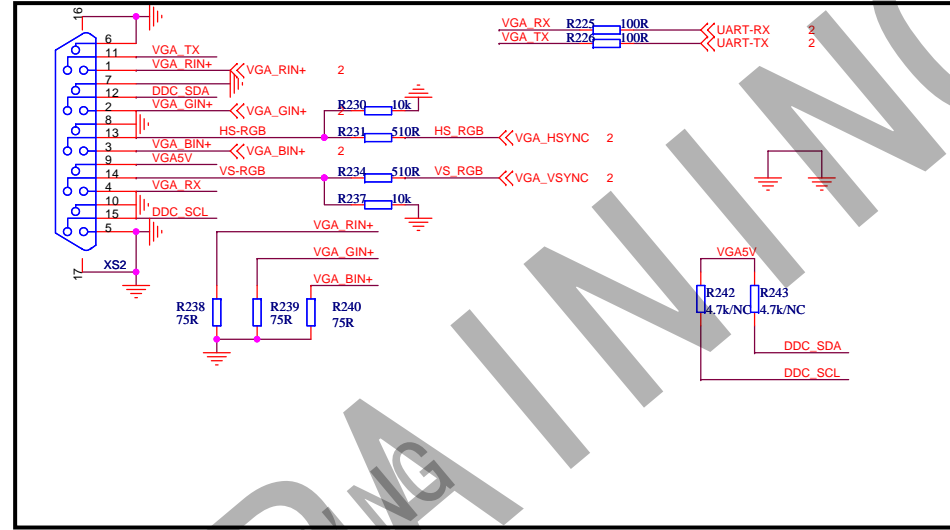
16
6
11 VGA_TX
1 VGA_RIN+
7
12 DDC_SDA
2 VGA_GIN+
8
13 HS-RGB
3 VGA_BIN+
9 VGA5V
14 VS-RGB
4 VGA_RX
10
15 DDC_SCL
5
17
XS2

VGA_RIN+ 2
VGA_GIN+ 2
VGA_BIN+ 2

R230 10k
R231 510R HS_RGB
R234 510R VS_RGB
R237 10k

VGA_HSYNC 2
VGA_VSYNC 2

VGA_RX R225 100R UART-RX 2
VGA_TX R226 100R UART-TX 2

VGA_RIN+
VGA_GIN+
VGA_BIN+
R238 75R
R239 75R
R240 75R

VGA5V
R242 4.7k/NC
R243 4.7k/NC
DDC_SDA
DDC_SCL

DMG INNO